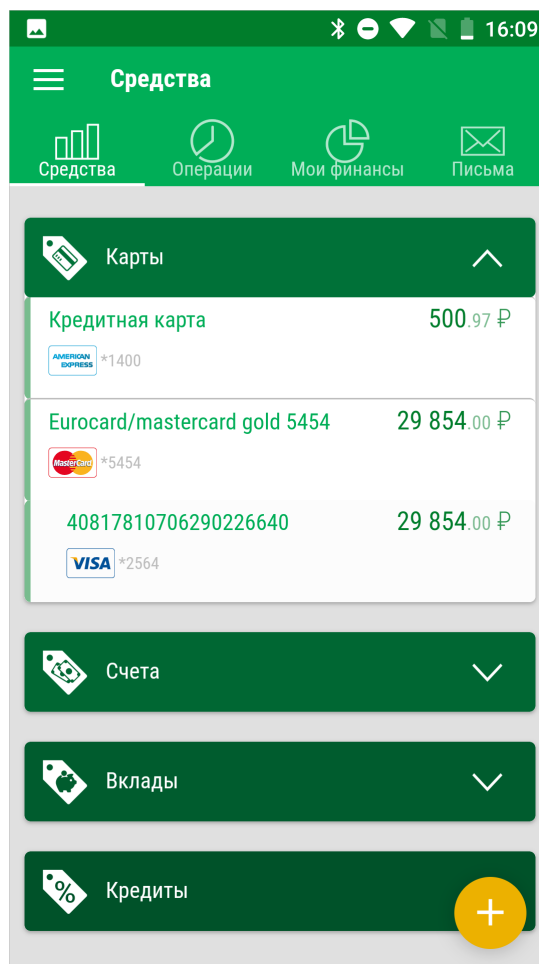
16:09

Средства

Средства
Операции
Мои финансы
Письма

Карты

Кредитная карта
500.97 ₽
AMERICAN EXPRESS *1400

Eurocard/mastercard gold 5454
29 854.00 ₽
MasterCard *5454

40817810706290226640
29 854.00 ₽
VISA *2564

Счета

Вклады

%
Кредиты

+